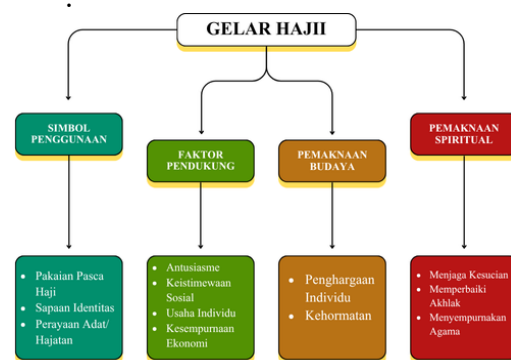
GELAR HAJII

SIMBOL PENGGUNAAN

FAKTOR PENDUKUNG

PEMAKNAAN BUDAYA

PEMAKNAAN SPIRITUAL

- Pakaian Pasca Haji
- Sapaan Identitas
- Perayaan Adat/ Hajatan

- Antusiasme
- Keistimewaan Sosial
- Usaha Individu
- Kesempurnaan Ekonomi

- Penghargaan Individu
- Kehormatan

- Menjaga Kesucian
- Memperbaiki Akhlak
- Menyempurnakan Agama